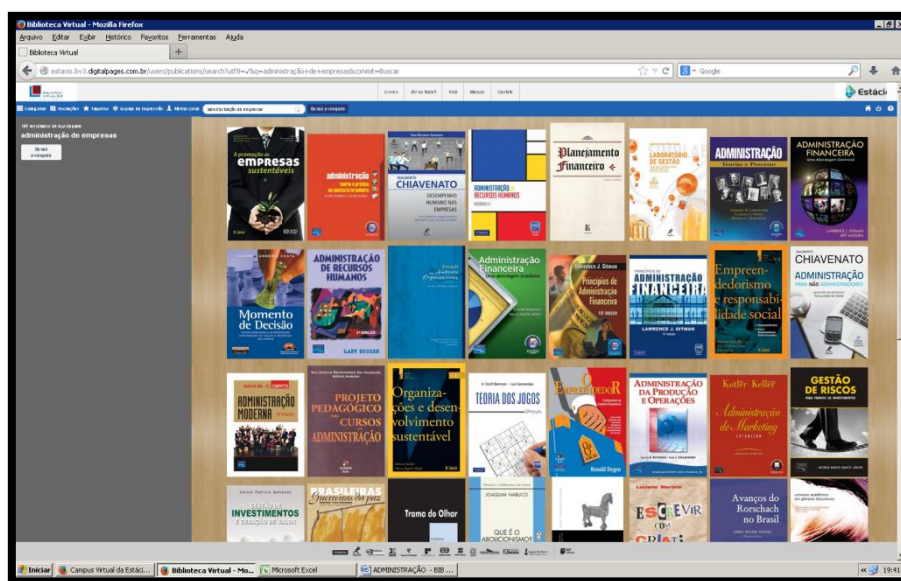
Biblioteca Virtual - Mozilla Firefox
Arquivo Editar Exibir Histórico Favoritos Ferramentas Ajuda
Biblioteca Virtual
estacio.bv3.digitalpages.com.br/users/publications/search?utf8=✓&q=administração+de+empresas&commit=Buscar
Google
Livros Livros Salvos Ajuda Manual Contato
Estácio
Categorias Anotações Favoritos Guias de Impressão Meus Livros administração de empresas Busca avançada
197 resultados de busca para
administração de empresas
Busca avançada

A promoção de empresas sustentáveis
administração teoria e prática no contexto brasileiro
IDALBERTO CHIAVENATO DESEMPENHO HUMANO NAS EMPRESAS
ADMINISTRAÇÃO DE RECURSOS HUMANOS
Planejamento Financeiro
LABORATÓRIO DE GESTÃO
ADMINISTRAÇÃO Teoria e Processo
ADMINISTRAÇÃO FINANCEIRA Uma Abordagem Gerencial
Momento de Decisão
ADMINISTRAÇÃO DE RECURSOS HUMANOS GARY DESSLER
Administração Financeira
Lawrence J. Gitman Princípios de Administração Financeira
PRINCÍPIOS DE ADMINISTRAÇÃO FINANCEIRA LAWRENCE J. GITMAN
Empreendedorismo e responsabilidade social
IDALBERTO CHIAVENATO ADMINISTRAÇÃO PARA NÃO ADMINISTRADORES
ADMINISTRAÇÃO MODERNA
PROJETO PEDAGÓGICO CURSOS ADMINISTRAÇÃO
Organizações e desenvolvimento sustentável
TEORIA DOS JOGOS
O EMPREENDEDOR Ronald Degen
ADMINISTRAÇÃO DA PRODUÇÃO E OPERAÇÕES
Kotler Keller Administração de Marketing
GESTÃO DE RISCOS
INVESTIMENTOS
BRASILEIRAS
Trama do Olhar
JOAQUIM NABUCO QUE É O ABOLICIONISMO?
Luciano Martins ESCREVER
Avanços do Rorschach no Brasil

Iniciar Campus Virtual da Estáci... Biblioteca Virtual - Mo... Microsoft Excel ADMINISTRAÇÃO - BIB ... 19:41